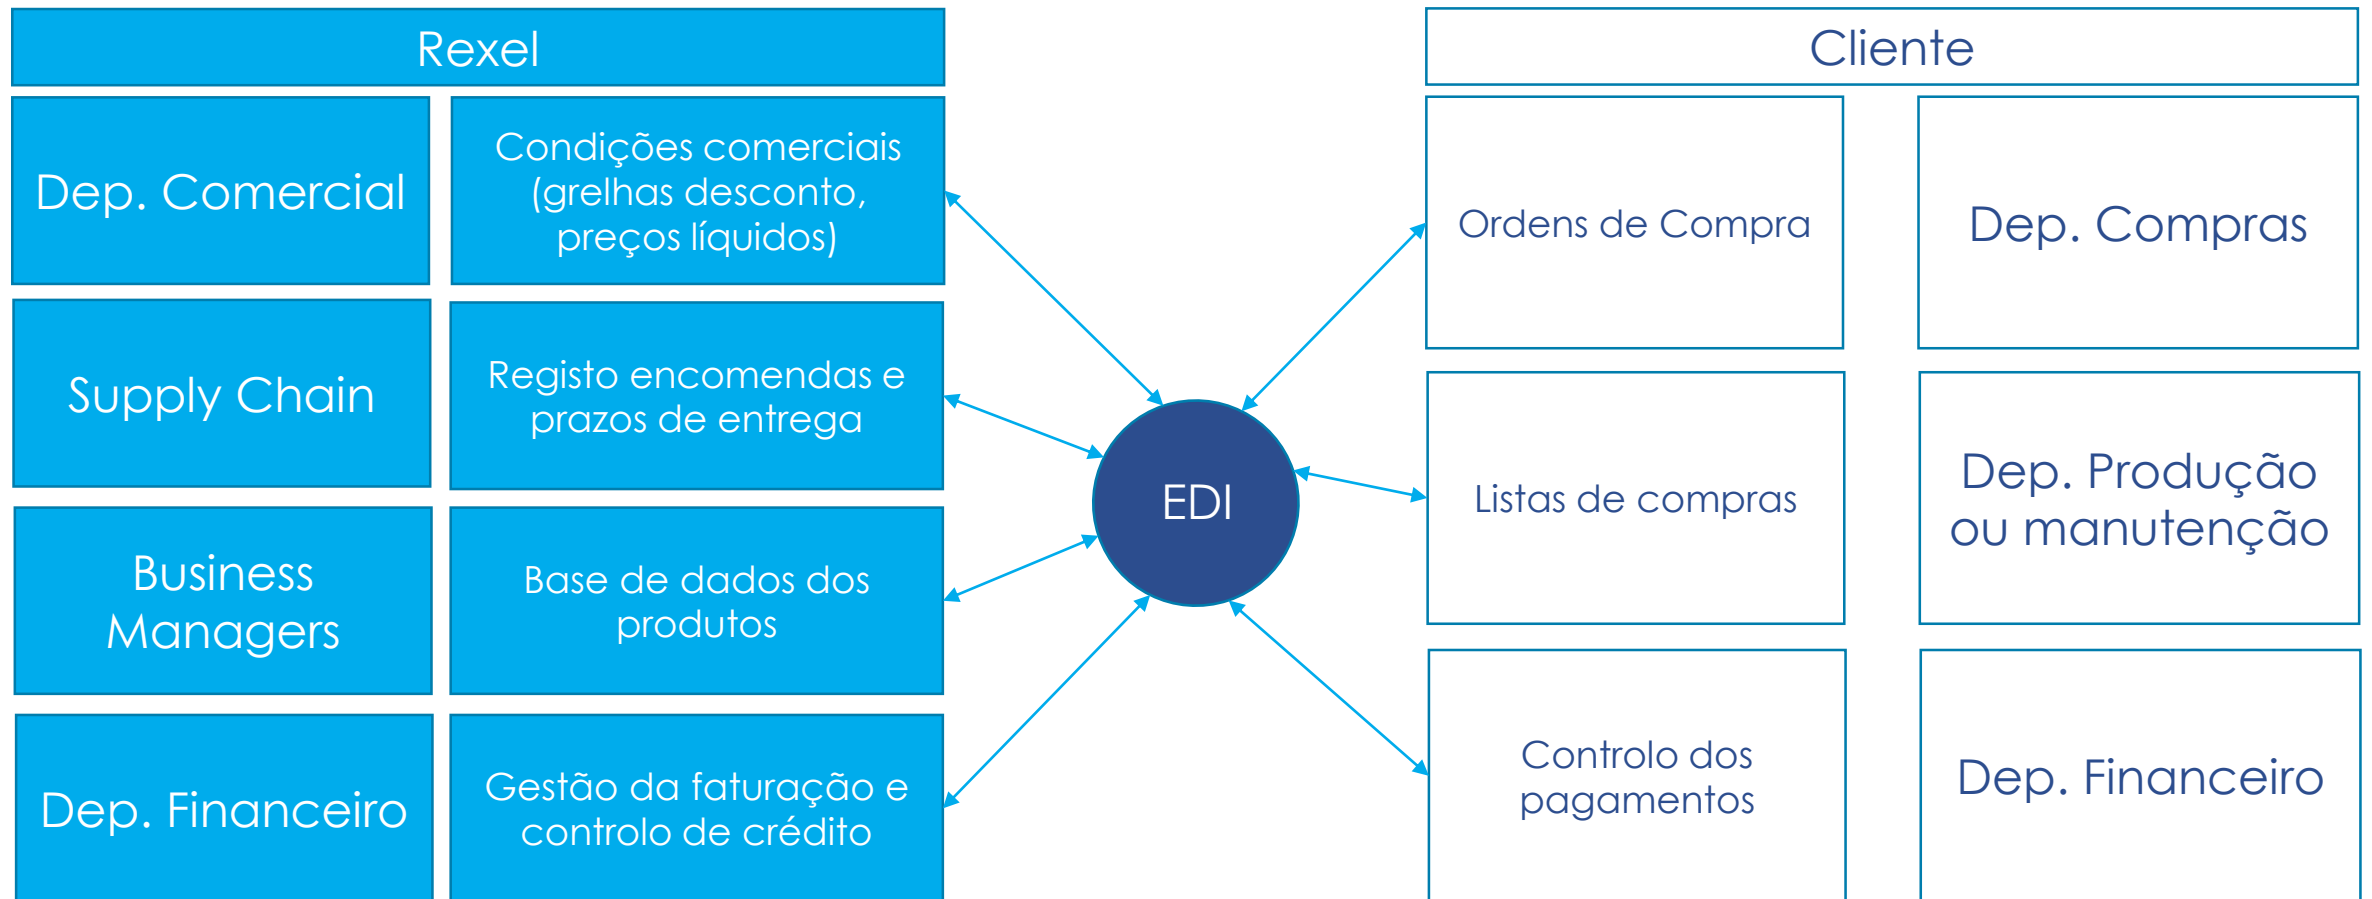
Rexel

Dep. Comercial

Condições comerciais (grelhas desconto, preços líquidos)

Supply Chain

Registo encomendas e prazos de entrega

Business Managers

Base de dados dos produtos

Dep. Financeiro

Gestão da faturação e controlo de crédito

EDI

Cliente

Ordens de Compra

Dep. Compras

Listas de compras

Dep. Produção ou manutenção

Controlo dos pagamentos

Dep. Financeiro